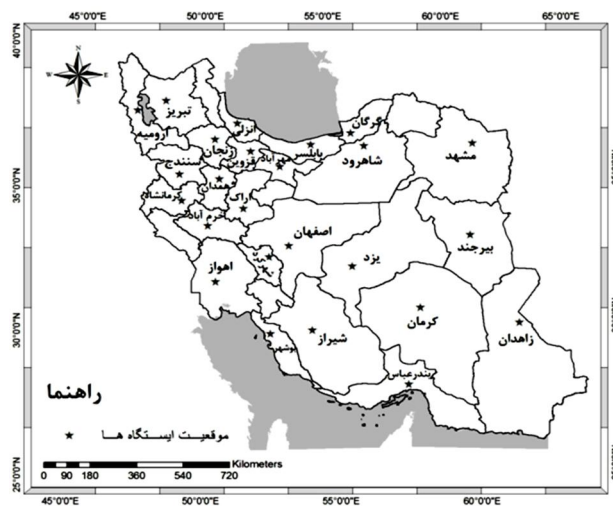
45°0'0"E 50°0'0"E 55°0'0"E 60°0'0"E 65°0'0"E

40°0'0"N
35°0'0"N
30°0'0"N
25°0'0"N

N
W E
S

تبریز
ارومیه
زنجان
انزلی
رشت
سنندج
قزوین
همدان
کرمانشاه
اراک
خرم آباد
بابلسر
گرگان
شاهرود
مشهد
اصفهان
یزد
بیرجند
اهواز
کرمان
شیراز
بوشهر
زاهدان
بندرعباس

راهنما
موقعیت ایستگاه ها

0 45 90 180 360 540 720 Kilometers

45°0'0"E 50°0'0"E 55°0'0"E 60°0'0"E